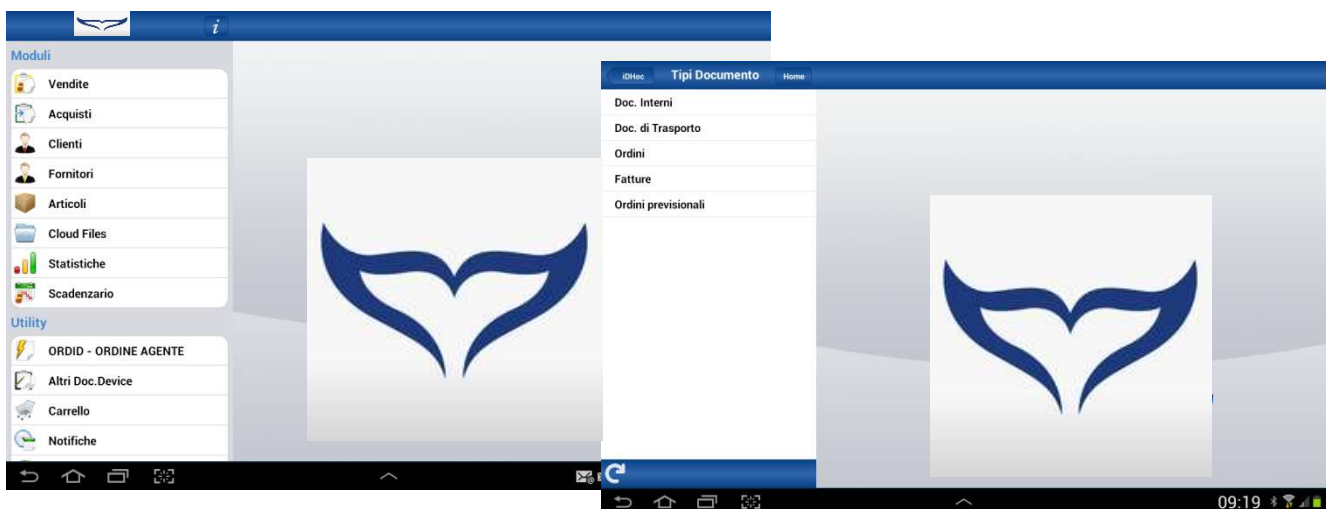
i

Moduli

Vendite

Acquisti

Clienti

Fornitori

Articoli

Cloud Files

Statistiche

Scadenzario

Utility

ORDID - ORDINE AGENTE

Altri Doc.Device

Carrello

Notifiche

iDHoc Tipi Documento Home

Doc. Interni

Doc. di Trasporto

Ordini

Fatture

Ordini previsionali

09:19